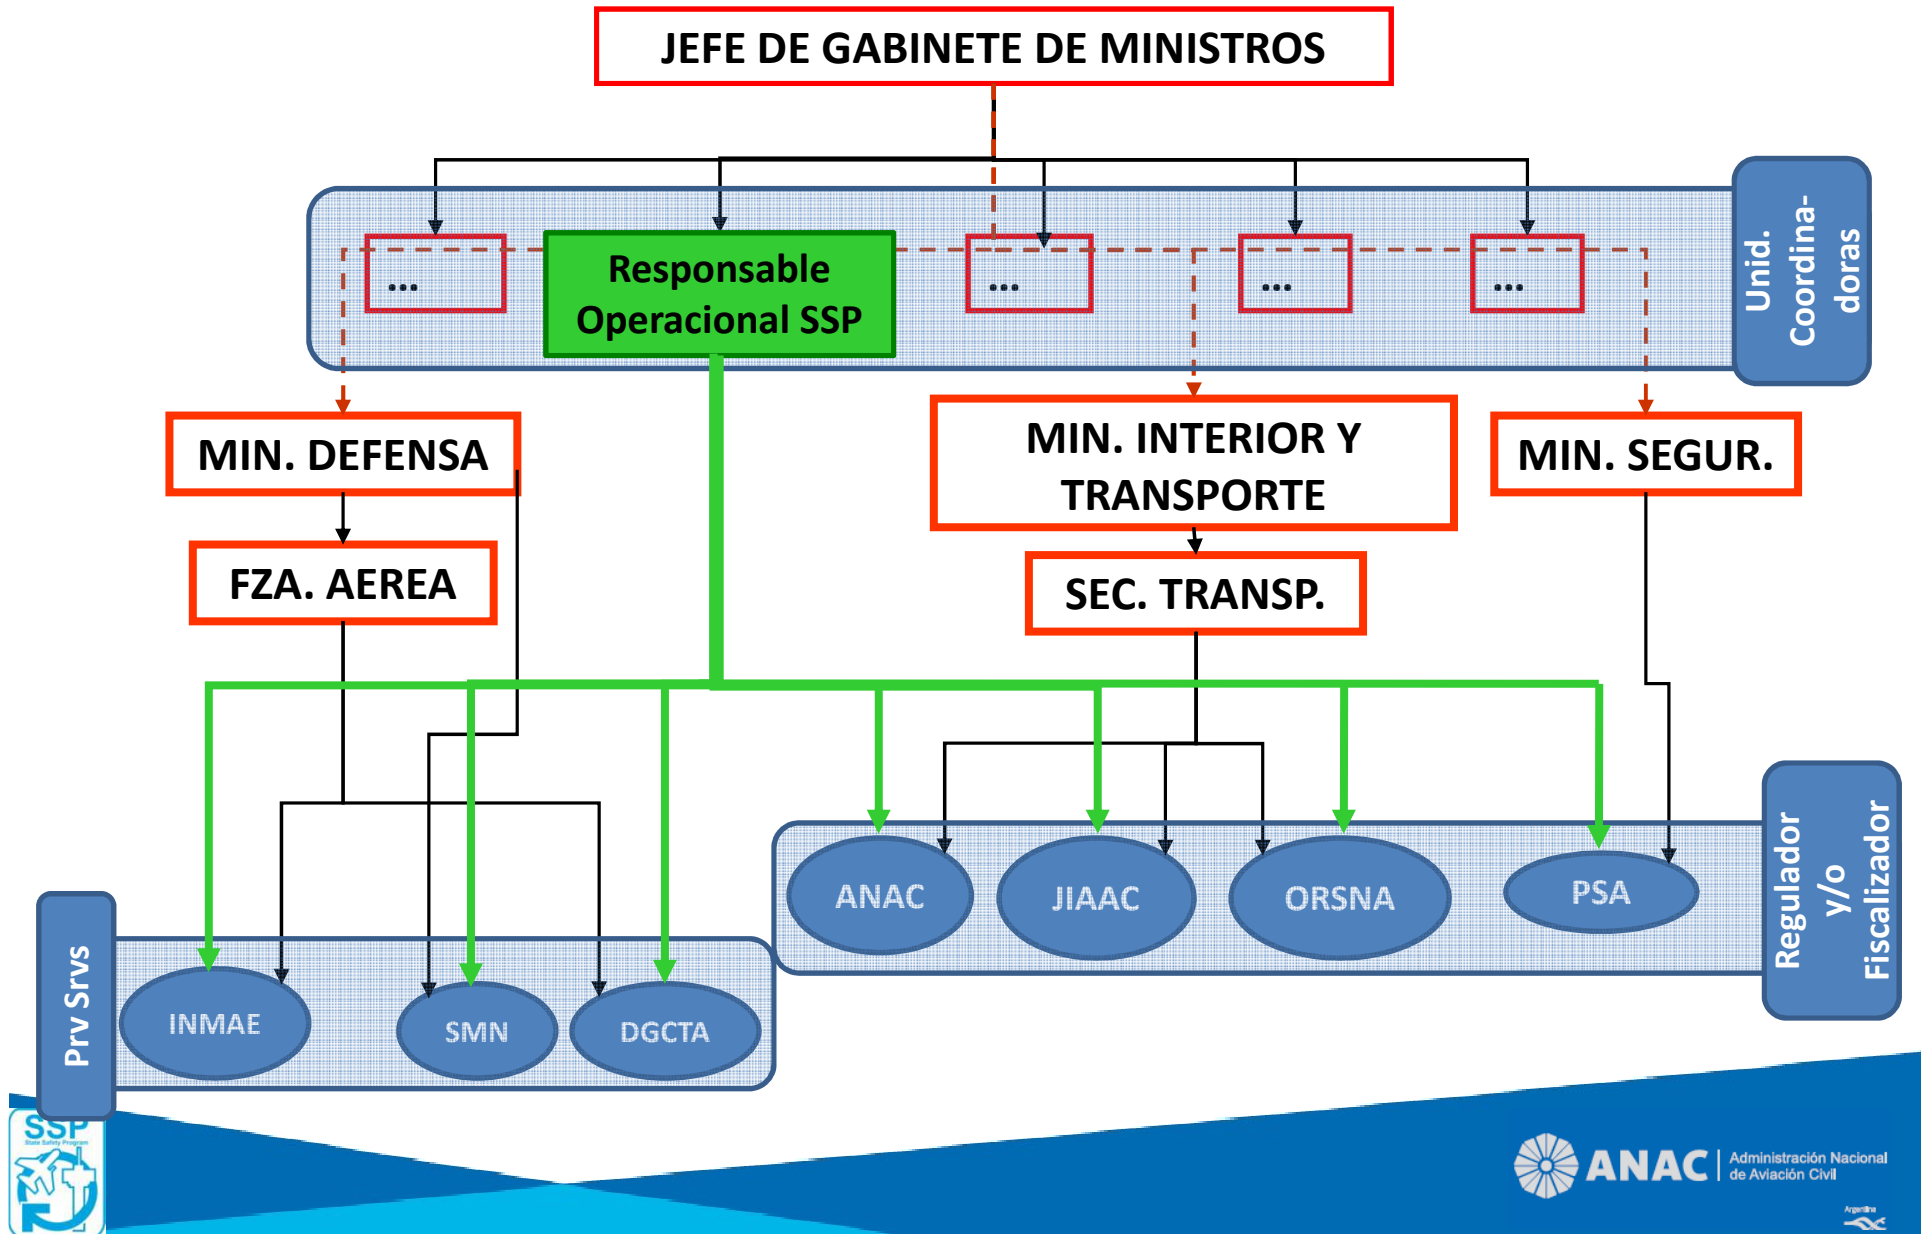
JEFE DE GABINETE DE MINISTROS

...

Responsable Operacional SSP

...

...

...

Unid. Coordinadoras

MIN. DEFENSA

MIN. INTERIOR Y TRANSPORTE

MIN. SEGUR.

FZA. AEREA

SEC. TRANSP.

ANAC

JIAAC

ORSNA

PSA

Regulador y/o Fiscalizador

Prv Srvs

INMAE

SMN

DGCTA

SSP
State Safety Program

ANAC Administración Nacional de Aviación Civil

Argentina